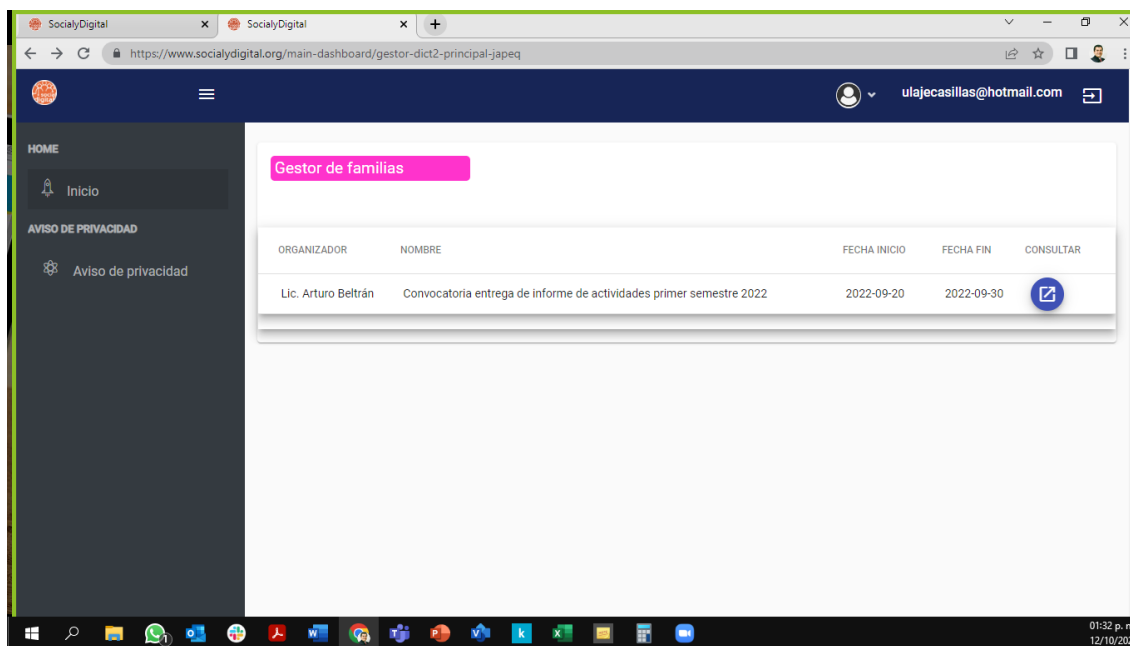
SocialyDigital × SocialyDigital × +

https://www.socialydigital.org/main-dashboard/gestor-dict2-principal-japeq

ulajecasillas@hotmail.com

HOME

Inicio

AVISO DE PRIVACIDAD

Aviso de privacidad

Gestor de familias

| ORGANIZADOR | NOMBRE | FECHA INICIO | FECHA FIN | CONSULTAR |
|---|---|---|---|---|
| Lic. Arturo Beltrán | Convocatoria entrega de informe de actividades primer semestre 2022 | 2022-09-20 | 2022-09-30 | |

01:32 p. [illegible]
12/10/20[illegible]